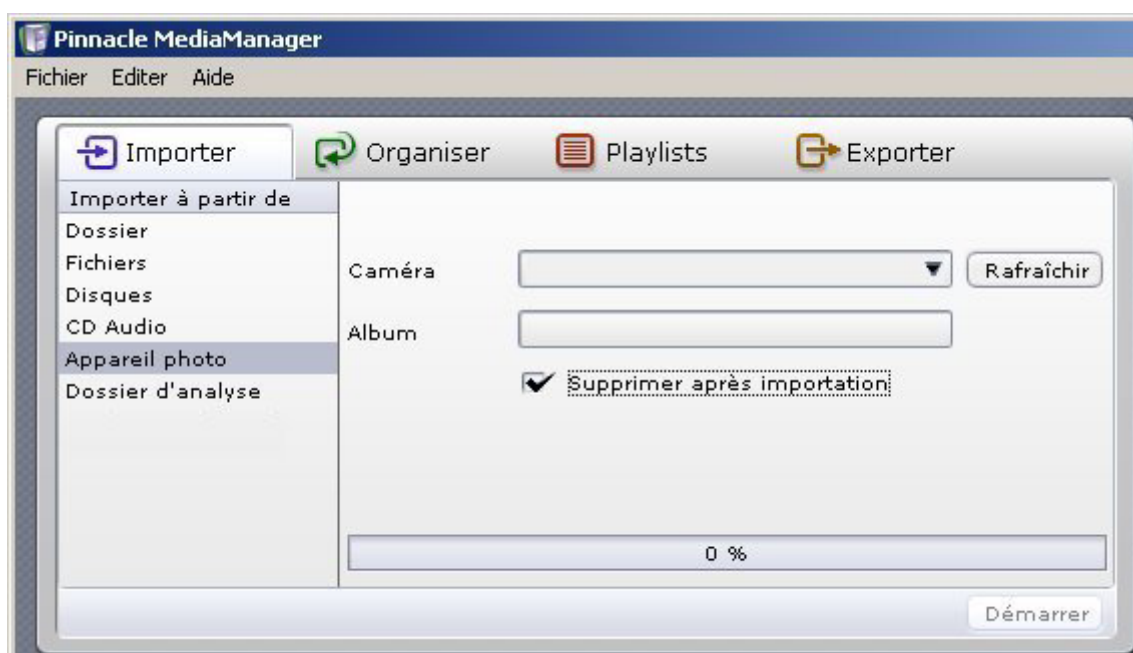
Pinnacle MediaManager

Fichier Editer Aide

Importer Organiser Playlists Exporter

Importer à partir de
Dossier
Fichiers
Disques
CD Audio
Appareil photo
Dossier d'analyse

Caméra
Rafraîchir
Album
Supprimer après importation

0 %

Démarrer